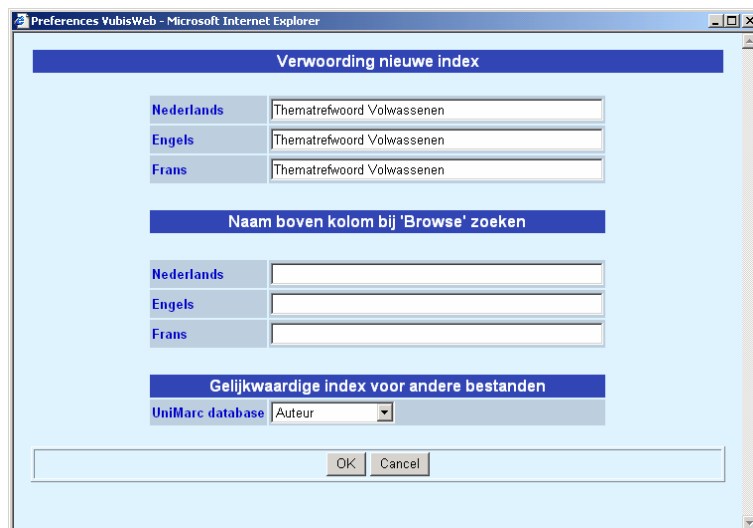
Preferences VubisWeb - Microsoft Internet Explorer

Verwoording nieuwe index

| Nederlands | Thematrefwoord Volwassenen |
|---|---|
| Engels | Thematrefwoord Volwassenen |
| Frans | Thematrefwoord Volwassenen |

Naam boven kolom bij 'Browse' zoeken

| Nederlands | |
|---|---|
| Engels | |
| Frans | |

Gelijkwaardige index voor andere bestanden

UniMarc database Auteur

OK Cancel